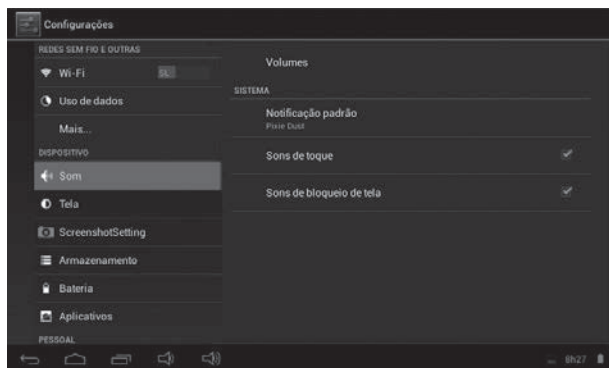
Configurações

REDES SEM FIO E OUTRAS

Wi-Fi SI

Uso de dados

Mais...

DISPOSITIVO

Som

Tela

ScreenshotSetting

Armazenamento

Bateria

Aplicativos

PESSOAL

Volumes

SISTEMA

Notificação padrão

Pixie Dust

Sons de toque

Sons de bloqueio de tela

8h27